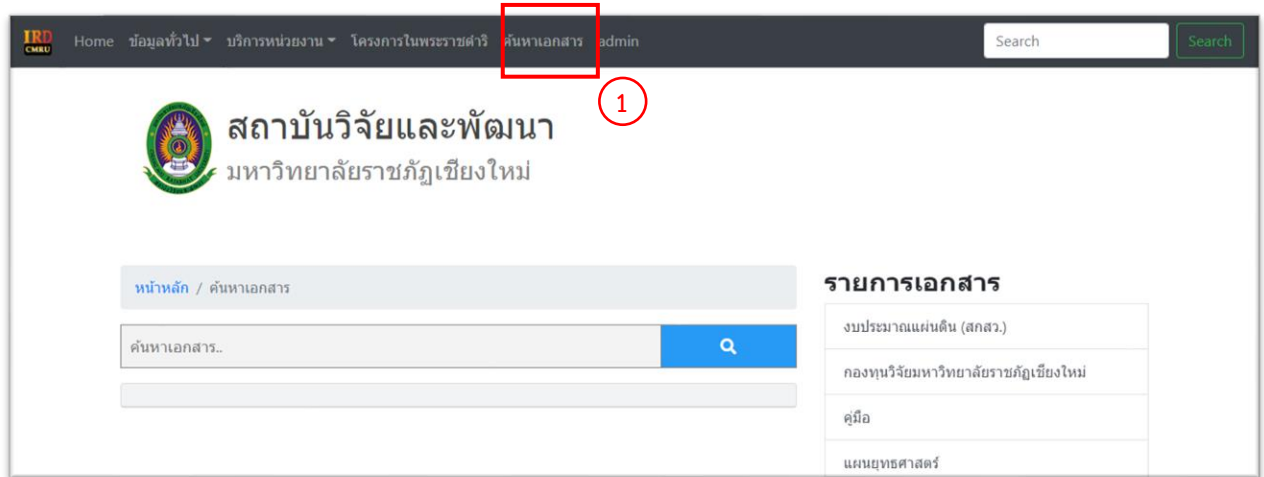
IRD CMRU Home ข้อมูลทั่วไป ▾ บริการหน่วยงาน ▾ โครงการในพระราชดำริ ค้นหาเอกสาร admin Search Search

1

สถาบันวิจัยและพัฒนา
มหาวิทยาลัยราชภัฏเชียงใหม่

หน้าหลัก / ค้นหาเอกสาร

ค้นหาเอกสาร..

รายการเอกสาร

งบประมาณแผ่นดิน (สกสว.)

กองทุนวิจัยมหาวิทยาลัยราชภัฏเชียงใหม่

คู่มือ

แผนยุทธศาสตร์